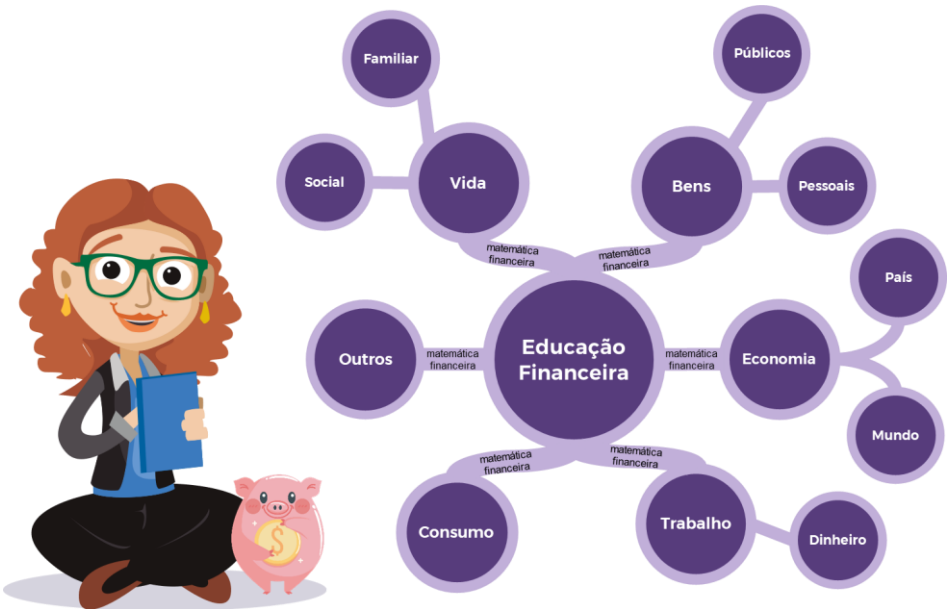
Familiar

Social

Vida

Públicos

Bens

Pessoais

matemática financeira

matemática financeira

País

Outros

matemática financeira

Educação Financeira

matemática financeira

Economia

Mundo

matemática financeira

matemática financeira

Consumo

Trabalho

Dinheiro